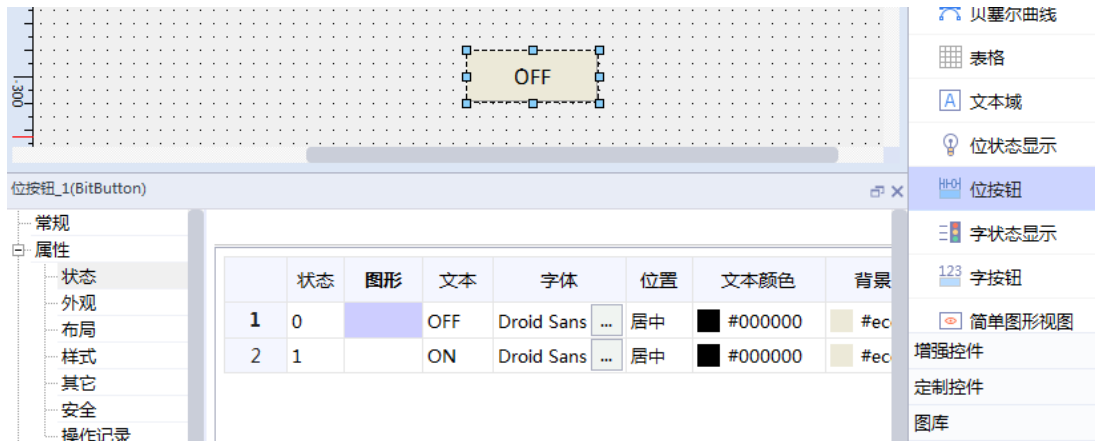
300

OFF

位按钮_1(BitButton)

常规
属性
状态
外观
布局
样式
其它
安全
操作记录

|  | 状态 | 图形 | 文本 | 字体 | 位置 | 文本颜色 | 背景 |
|---|---|---|---|---|---|---|---|
| 1 | 0 |  | OFF | Droid Sans ... | 居中 | #000000 | #ec |
| 2 | 1 |  | ON | Droid Sans ... | 居中 | #000000 | #ec |

贝塞尔曲线
表格
文本域
位状态显示
位按钮
字状态显示
字按钮
简单图形视图
增强控件
定制控件
图库